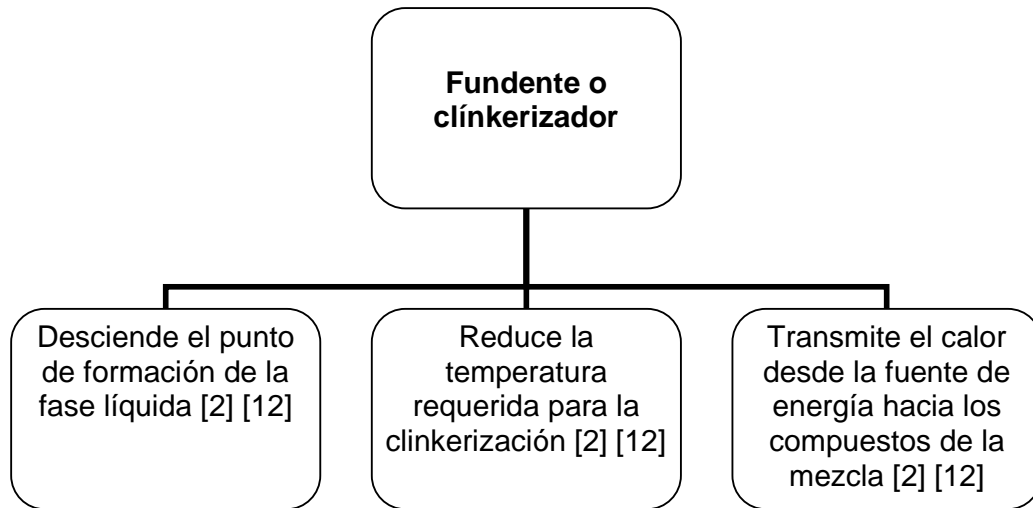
Fundente o clínkerizador

Desciende el punto de formación de la fase líquida [2] [12]

Reduce la temperatura requerida para la clinkerización [2] [12]

Transmite el calor desde la fuente de energía hacia los compuestos de la mezcla [2] [12]